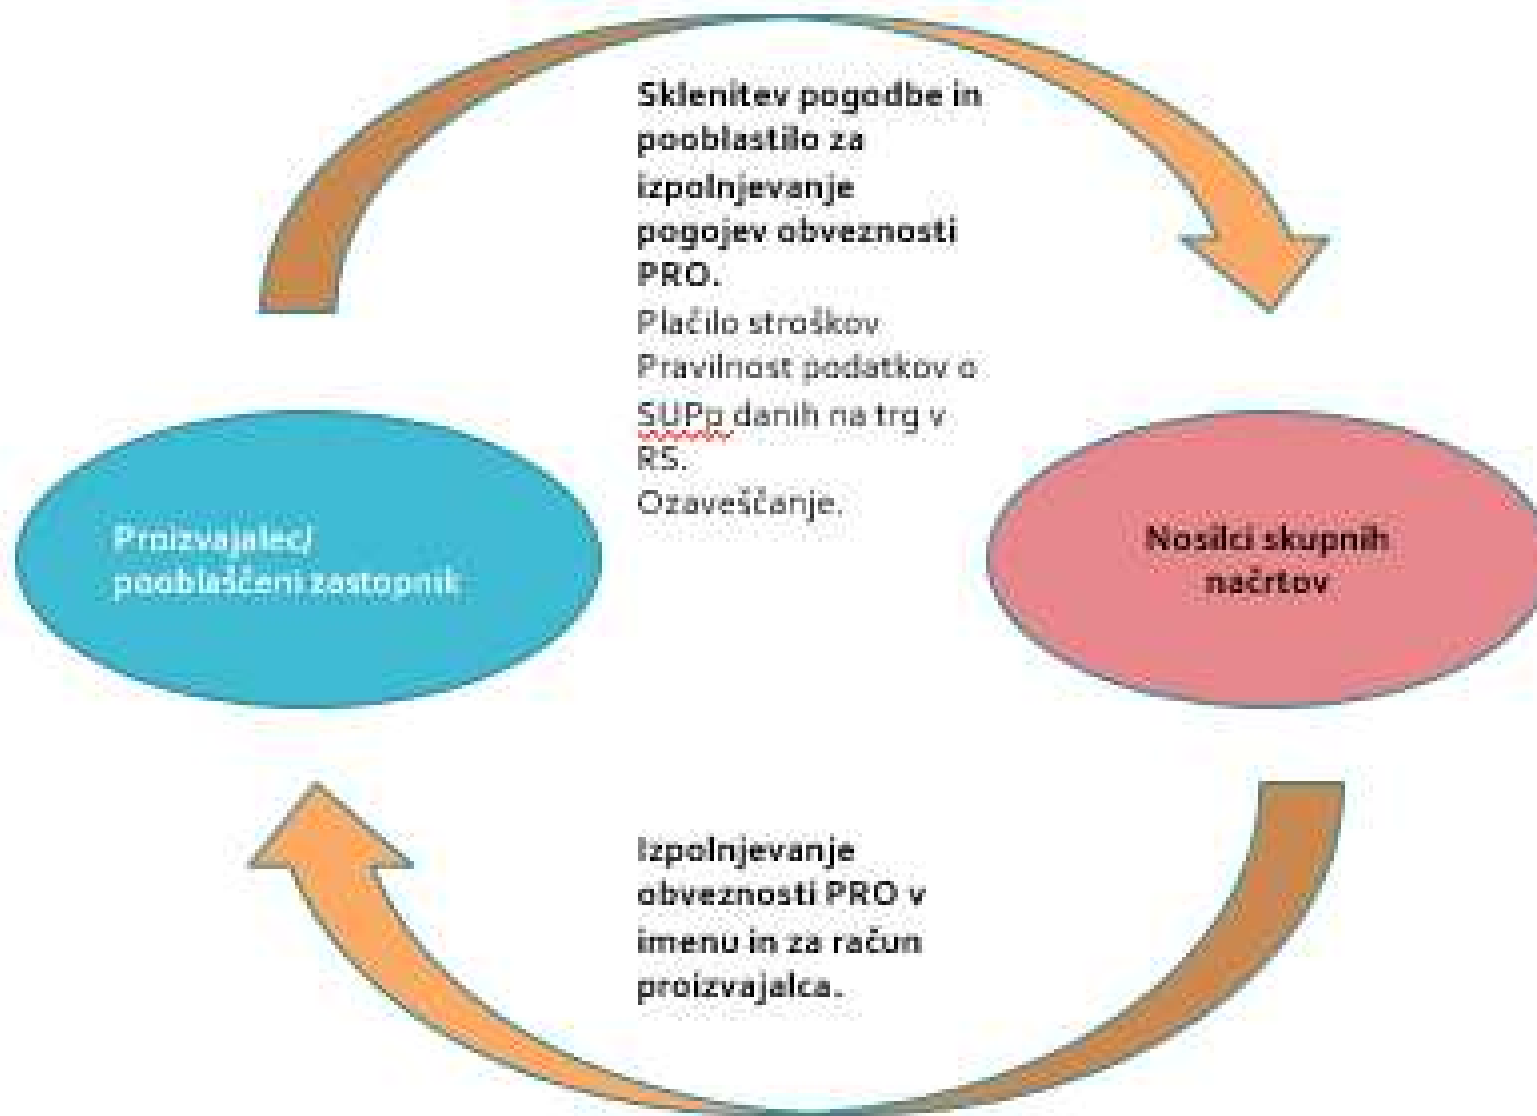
Sklenitev pogodbe in pooblastilo za izpolnjevanje pogojev obveznosti PRO.
Plačilo stroškov
Pravilnost podatkov o SUPp danih na trg v RS.
Ozaveščanje.

Proizvajalec/ pooblaščeni zastopnik

Nosilci skupnih načrtov

Izpolnjevanje obveznosti PRO v imenu in za račun proizvajalca.